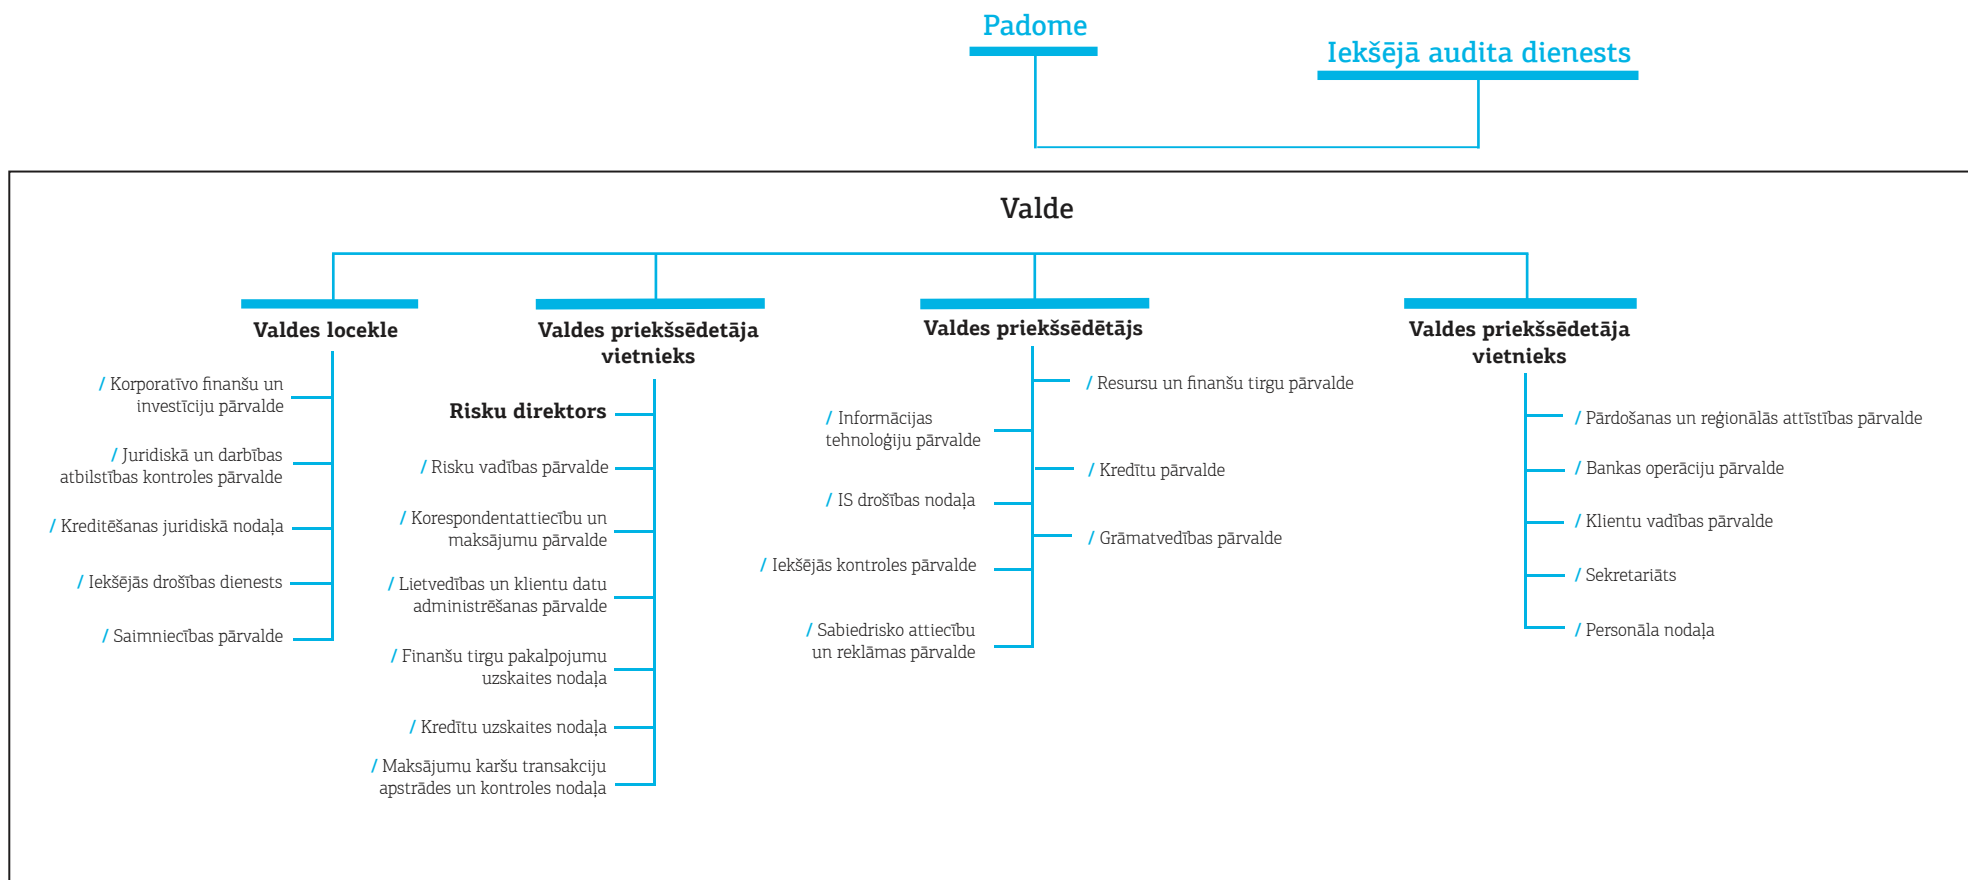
Padome

Iekšējā audita dienests

Valde

Valdes locekle

/ Korporatīvo finanšu un investīciju pārvalde

/ Juridiskā un darbības atbilstības kontroles pārvalde

/ Kreditēšanas juridiskā nodaļa

/ Iekšējās drošības dienests

/ Saimniecības pārvalde

Valdes priekšsēdetāja vietnieks

Risku direktors

/ Risku vadības pārvalde

/ Korespondentattiecību un maksājumu pārvalde

/ Lietvedības un klientu datu administrēšanas pārvalde

/ Finanšu tirgu pakalpojumu uzskaites nodaļa

/ Kredītu uzskaites nodaļa

/ Maksājumu karšu transakciju apstrādes un kontroles nodaļa

Valdes priekšsēdētājs

/ Resursu un finanšu tirgu pārvalde

/ Informācijas tehnoloģiju pārvalde

/ Kredītu pārvalde

/ IS drošības nodaļa

/ Grāmatvedības pārvalde

/ Iekšējās kontroles pārvalde

/ Sabiedrisko attiecību un reklāmas pārvalde

Valdes priekšsēdetāja vietnieks

/ Pārdošanas un reģionālās attīstības pārvalde

/ Bankas operāciju pārvalde

/ Klientu vadības pārvalde

/ Sekretariāts

/ Personāla nodaļa